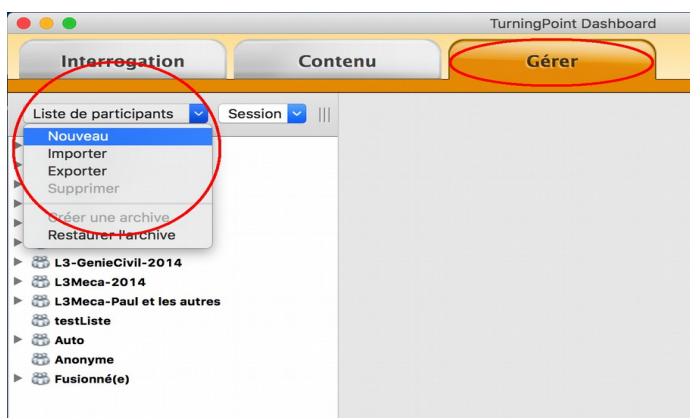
TurningPoint Dashboard

Interrogation

Contenu

Gérer

Liste de participants

Session

Nouveau
Importer
Exporter
Supprimer
Créer une archive
Restaurer l'archive

L3-GenieCivil-2014
L3Meca-2014
L3Meca-Paul et les autres
testListe
Auto
Anonyme
Fusionné(e)